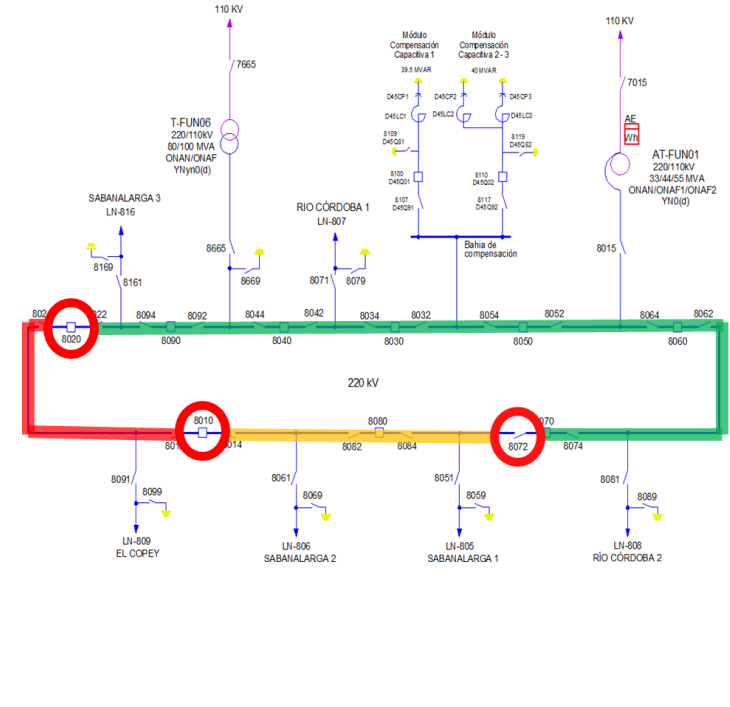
110 KV
7665
T-FUN06
220/110kV
80/100 MVA
ONAN/ONAF
YNyn0(d)

Módulo Compensación Capacitiva 1
39.5 MVAR
D45CP1
D45LC1
8109
D45Q81
8100
D45Q01
8107
D45Q91

Módulo Compensación Capacitiva 2 - 3
40 MVAR
D45CP2
D45CP3
D45LC2
D45LC3
8119
D45Q82
8110
D45Q02
8117
D45Q92
Bahia de compensación

110 KV
7015
AE
Wh
AT-FUN01
220/110kV
33/44/55 MVA
ONAN/ONAF1/ONAF2
YN0(d)

SABANALARGA 3
LN-816
8169
8161
8665
8669
RIO CÓRDOBA 1
LN-807
8071
8079
8015

802
8020
822
8094
8092
8044
8042
8034
8032
8054
8052
8064
8062
8090
8040
8030
8050
8060

220 kV

8010
801
8014
8080
8082
8084
8072
070
8074

8091
8099
8061
8069
8051
8059
8081
8089

LN-809
EL COPEY
LN-806
SABANALARGA 2
LN-805
SABANALARGA 1
LN-808
RÍO CÓRDOBA 2